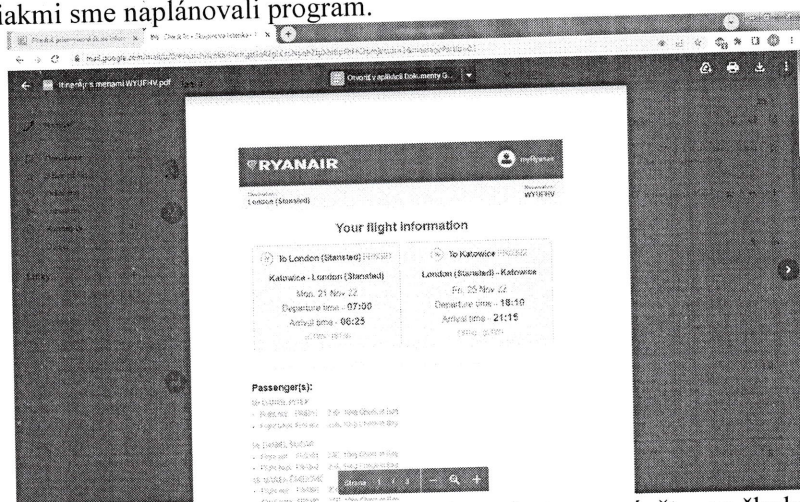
iakmi sme naplánovali program.

Itinerár s menami WYUFHV.pdf

Otvoriť v aplikácii Dokumenty G...

RYANAIR

myRyanair

Destination
London (Stansted)

Reservation
WYUFHV

Your flight information

To London (Stansted) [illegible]

Katowice - London (Stansted)

Mon, 21 Nov 22

Departure time - 07:00

Arrival time - 08:25

To Katowice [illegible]

London (Stansted) - Katowice

Fri, 25 Nov 22

Departure time - 18:10

Arrival time - 21:15

Passenger(s):

Strana 1 / 1

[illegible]